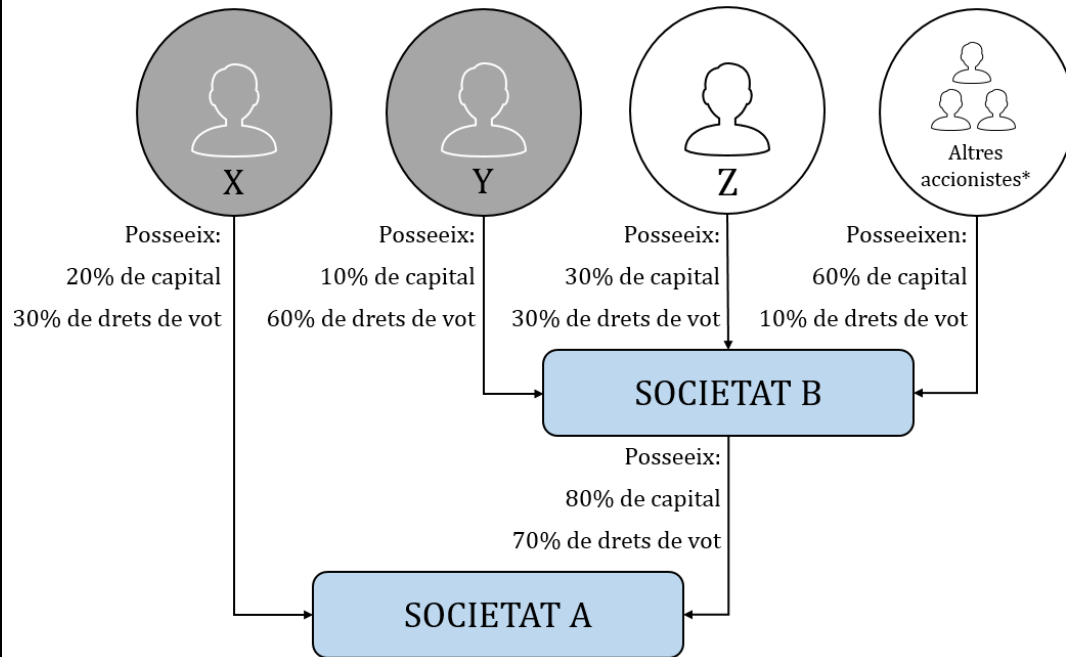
X

Y

Z

Altres accionistes*

Posseeix:
20% de capital
30% de drets de vot

Posseeix:
10% de capital
60% de drets de vot

Posseeix:
30% de capital
30% de drets de vot

Posseeixen:
60% de capital
10% de drets de vot

SOCIETAT B

Posseeix:
80% de capital
70% de drets de vot

SOCIETAT A